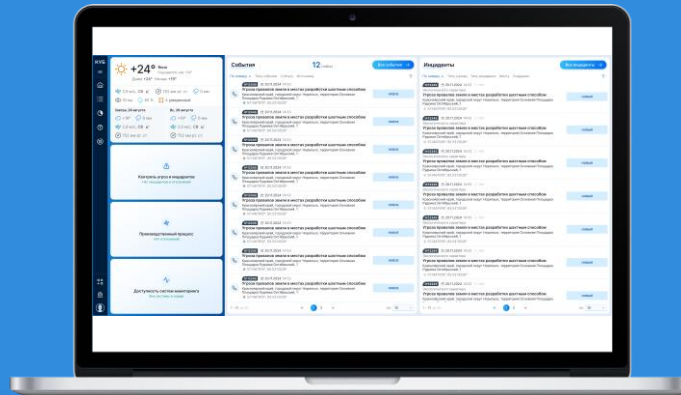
КУБ

+24°

Контроль угроз и инцидентов

Производственный процесс

Доступность систем мониторинга

События

12

Все события

Угроза провала земли в местах разработки шахтным способом

Инциденты

Все инциденты

Угроза провала земли в местах разработки шахтным способом